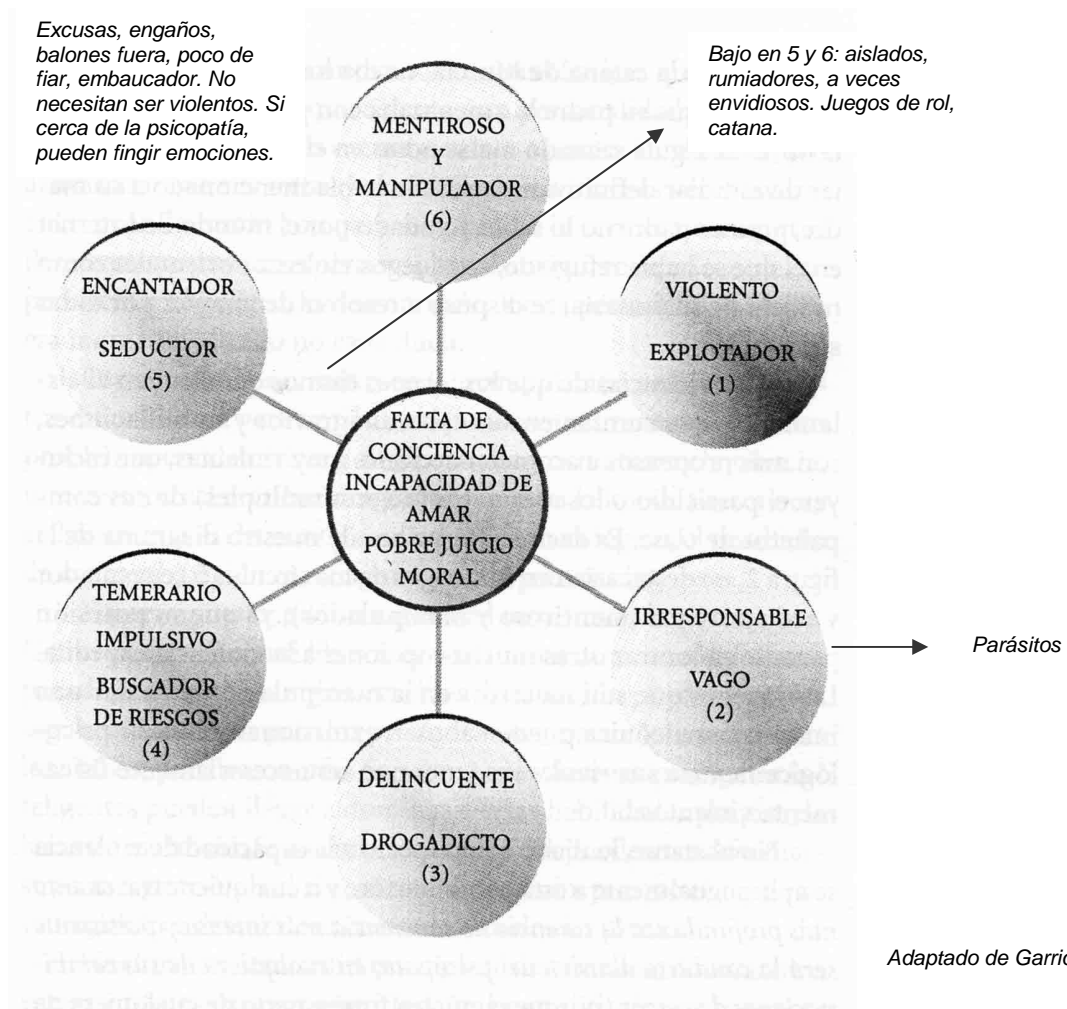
Excusas, engaños, balones fuera, poco de fiar, embaucador. No necesitan ser violentos. Si cerca de la psicopatía, pueden fingir emociones.

Bajo en 5 y 6: aislados, rumiadores, a veces envidiosos. Juegos de rol, catana.

MENTIROSO
Y
MANIPULADOR
(6)

ENCANTADOR

SEDUCTOR
(5)

VIOLENTO

EXPLOTADOR
(1)

FALTA DE CONCIENCIA
INCAPACIDAD DE AMAR
POBRE JUICIO MORAL

TEMERARIO
IMPULSIVO
BUSCADOR DE RIESGOS
(4)

IRRESPONSABLE

VAGO
(2)

Parásitos

DELINCUENTE

DROGADICTO
(3)

Adaptado de Garrid